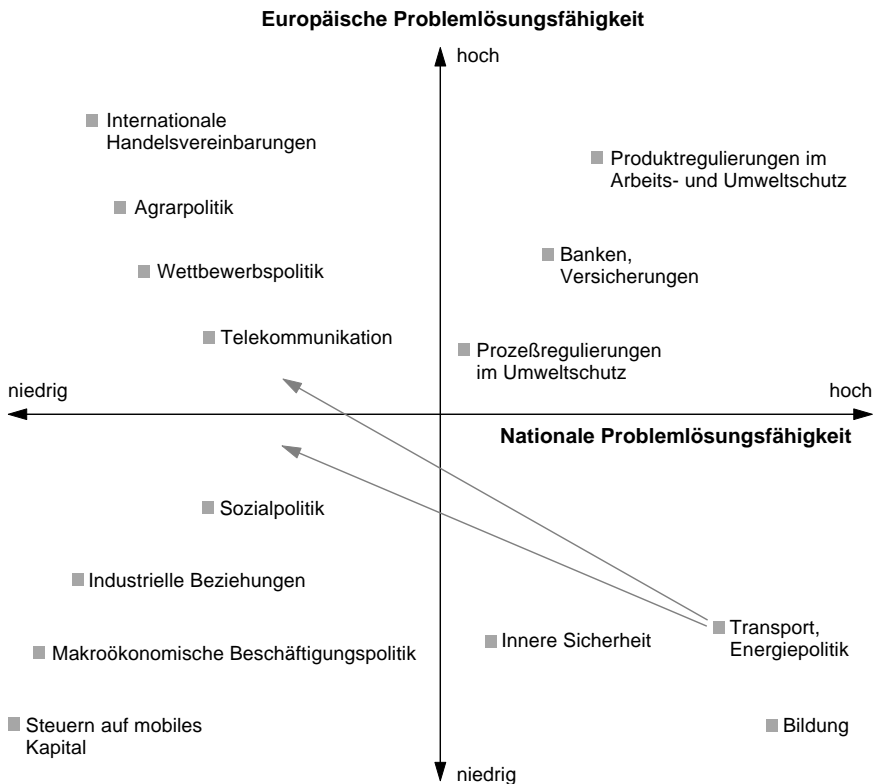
Europäische Problemlösungsfähigkeit

hoch

Internationale Handelsvereinbarungen

Produktregulierungen im Arbeits- und Umweltschutz

Agrarpolitik

Banken, Versicherungen

Wettbewerbspolitik

Telekommunikation

Prozeßregulierungen im Umweltschutz

niedrig

hoch

Nationale Problemlösungsfähigkeit

Sozialpolitik

Industrielle Beziehungen

Transport, Energiepolitik

Innere Sicherheit

Makroökonomische Beschäftigungspolitik

Steuern auf mobiles Kapital

Bildung

niedrig